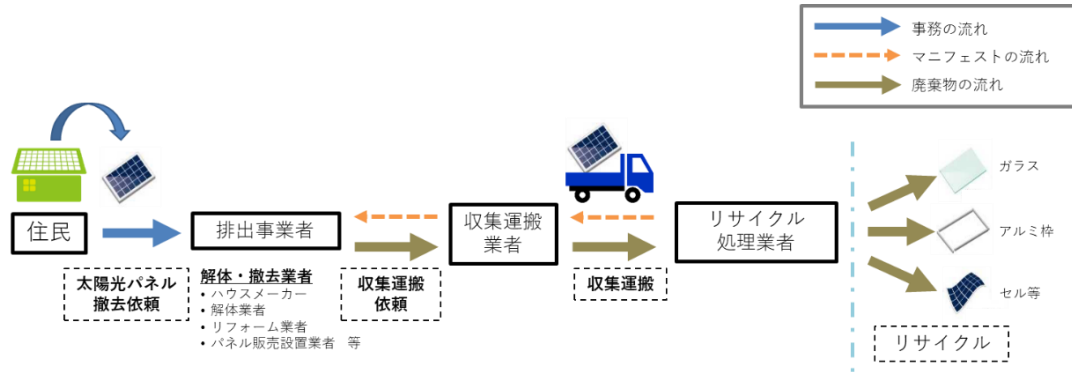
事務の流れ
マニフェストの流れ
廃棄物の流れ

住民

太陽光パネル撤去依頼

排出事業者

解体・撤去業者
・ハウスメーカー
・解体業者
・リフォーム業者
・パネル販売設置業者　等

収集運搬依頼

収集運搬業者

収集運搬

リサイクル処理業者

ガラス
アルミ枠
セル等

リサイクル